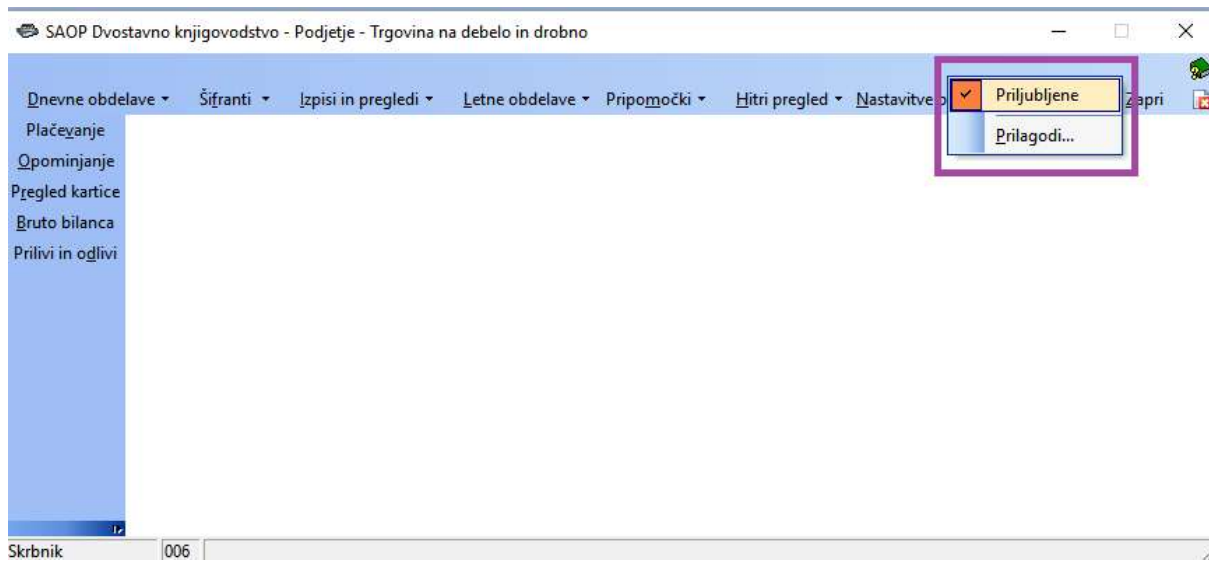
SAOP Dvostavno knjigovodstvo - Podjetje - Trgovina na debelo in drobno

Dnevne obdelave ▾ Šifranti ▾ Izpisi in pregledi ▾ Letne obdelave ▾ Pripomočki ▾ Hitri pregled ▾ Nastavitve Zapri

Priljubljene
Prilagodi...

Plačevanje
Opominjanje
Pregled kartice
Bruto bilanca
Prilivi in odlivi

Skrbnik 006